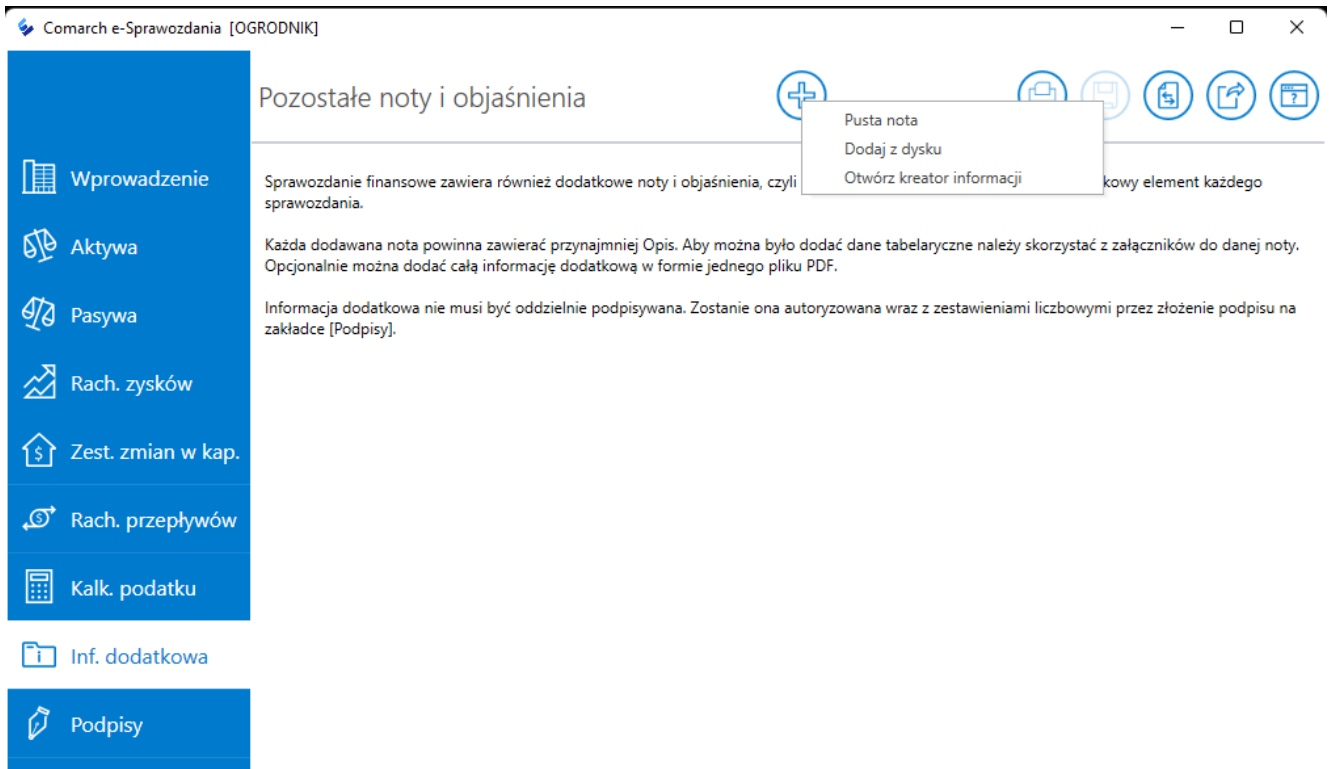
Comarch e-Sprawozdania [OGRODNIK]

Pozostałe noty i objaśnienia

Pusta nota
Dodaj z dysku
Otwórz kreator informacji

Wprowadzenie
Aktywa
Pasywa
Rach. zysków
Zest. zmian w kap.
Rach. przepływów
Kalk. podatku
Inf. dodatkowa
Podpisy

Sprawozdanie finansowe zawiera również dodatkowe noty i objaśnienia, czyli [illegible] kowy element każdego sprawozdania.

Każda dodawana nota powinna zawierać przynajmniej Opis. Aby można było dodać dane tabelaryczne należy skorzystać z załączników do danej noty. Opcjonalnie można dodać całą informację dodatkową w formie jednego pliku PDF.

Informacja dodatkowa nie musi być oddzielnie podpisywana. Zostanie ona autoryzowana wraz z zestawieniami liczbowymi przez złożenie podpisu na zakładce [Podpisy].